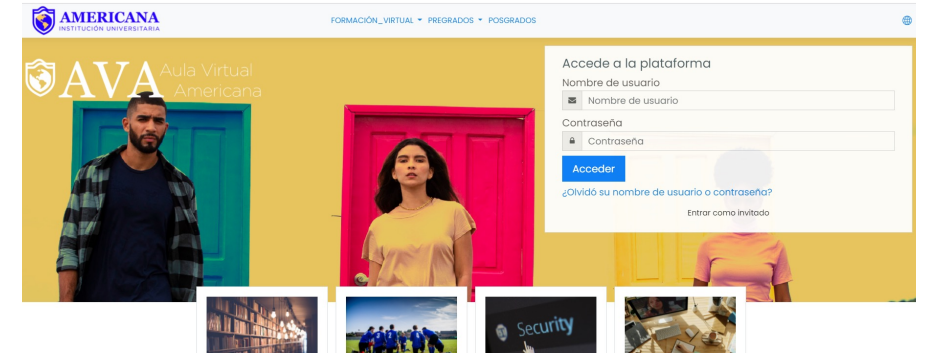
AMERICANA
INSTITUCIÓN UNIVERSITARIA

FORMACIÓN_VIRTUAL PREGRADOS POSGRADOS

AVA Aula Virtual Americana

Accede a la plataforma
Nombre de usuario
Nombre de usuario
Contraseña
Contraseña
Acceder
¿Olvidó su nombre de usuario o contraseña?
Entrar como invitado

Security